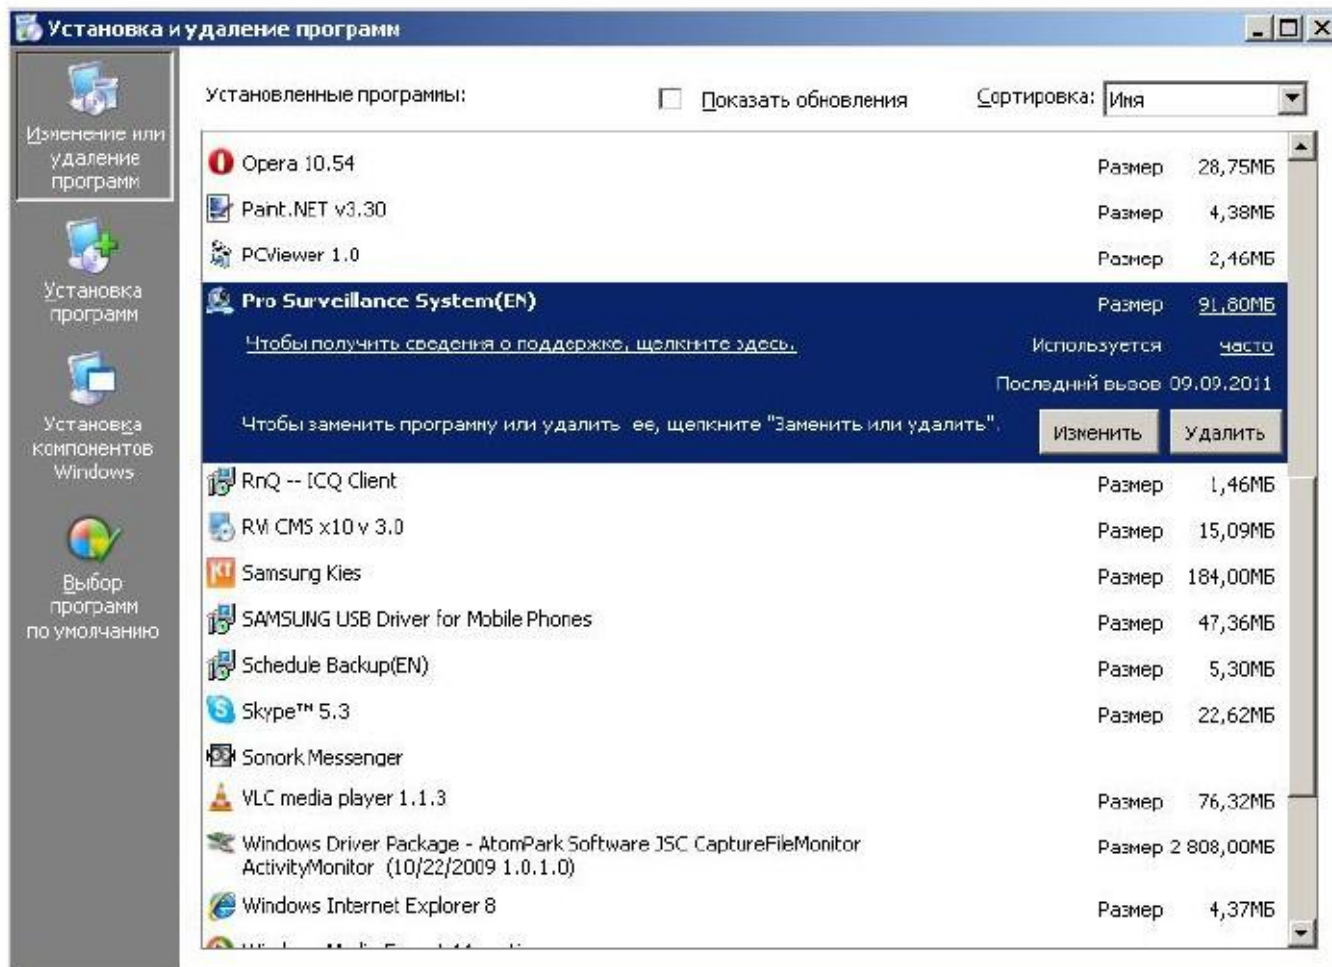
Установка и удаление программ

Изменение или удаление программ

Установка программ

Установка компонентов Windows

Выбор программ по умолчанию

Установленные программы:

Показать обновления

Сортировка: Имя

Opera 10.54 Размер 28,75МБ

Paint.NET v3.30 Размер 4,38МБ

PCViewer 1.0 Размер 2,46МБ

Pro Surveillance System(EN) Размер 91,80МБ

Чтобы получить сведения о поддержке, щелкните здесь. Используется часто

Последний вызов 09.09.2011

Чтобы заменить програму или удалить ее, щелкните "Заменить или удалить". Изменить Удалить

RnQ -- ICQ Client Размер 1,46МБ

RVi CMS x10 v 3.0 Размер 15,09МБ

Samsung Kies Размер 184,00МБ

SAMSUNG USB Driver for Mobile Phones Размер 47,36МБ

Schedule Backup(EN) Размер 5,30МБ

Skype™ 5.3 Размер 22,62МБ

Sonork Messenger

VLC media player 1.1.3 Размер 76,32МБ

Windows Driver Package - AtomPark Software JSC CaptureFileMonitor ActivityMonitor (10/22/2009 1.0.1.0) Размер 2 808,00МБ

Windows Internet Explorer 8 Размер 4,37МБ

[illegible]